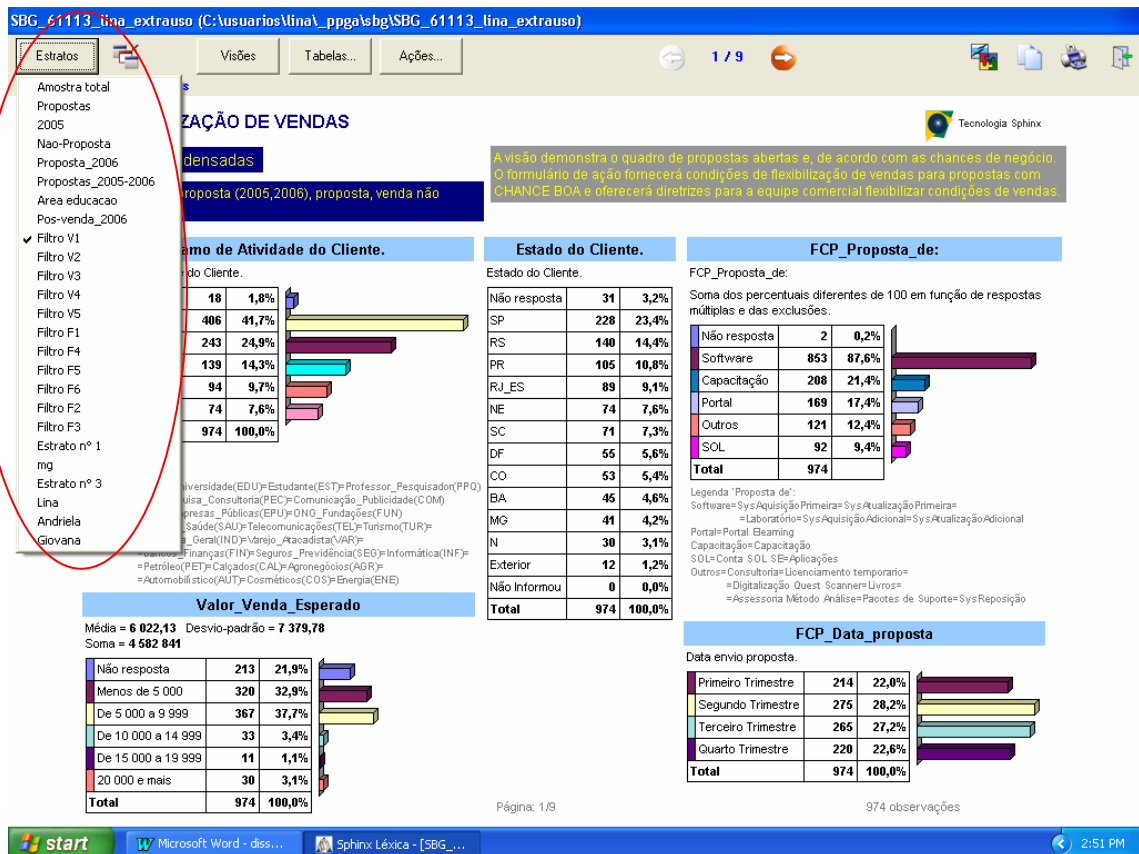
SBG_61113_lina_extrauso (C:\usuarios\lina\_ppga\sbg\SBG_61113_lina_extrauso)

Estratos | Visões | Tabelas... | Ações... | 1 / 9

Amostra total
Propostas
2005
Nao-Proposta
Proposta_2006
Propostas_2005-2006
Area educacao
Pos-venda_2006
✔ Filtro V1
Filtro V2
Filtro V3
Filtro V4
Filtro V5
Filtro F1
Filtro F4
Filtro F5
Filtro F6
Filtro F2
Filtro F3
Estrato nº 1
mg
Estrato nº 3
Lina
Andriela
Giovana

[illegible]ZAÇÃO DE VENDAS

Tecnologia Sphinx

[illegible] densadas

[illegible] proposta (2005,2006), proposta, venda não

A visão demonstra o quadro de propostas abertas e, de acordo com as chances de negócio. O formulário de ação fornecerá condições de flexibilização de vendas para propostas com CHANCE BOA e oferecerá diretrizes para a equipe comercial flexibilizar condições de vendas.

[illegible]amo de Atividade do Cliente.

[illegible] do Cliente.

| | | |
|---|---|---|
| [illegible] | 18 | 1,8% |
| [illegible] | 406 | 41,7% |
| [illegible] | 243 | 24,9% |
| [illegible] | 139 | 14,3% |
| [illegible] | 94 | 9,7% |
| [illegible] | 74 | 7,6% |
| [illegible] | 974 | 100,0% |

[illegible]niversidade(EDU)=Estudante(EST)=Professor_Pesquisador(PPQ) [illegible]uisa_Consultoria(PEC)=Comunicação_Publicidade(COM) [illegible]presas_Públicas(EPU)=ONG_Fundações(FUN) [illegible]Saúde(SAU)=Telecomunicações(TEL)=Turismo(TUR)= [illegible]_Geral(IND)=Varejo_Atacadista(VAR)= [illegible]_Finanças(FIN)=Seguros_Previdência(SEG)=Informática(INF)= =Petróleo(PET)=Calçados(CAL)=Agronegócios(AGR)= =Automobilístico(AUT)=Cosméticos(COS)=Energia(ENE)

Estado do Cliente.

Estado do Cliente.

| | | |
|---|---|---|
| Não resposta | 31 | 3,2% |
| SP | 228 | 23,4% |
| RS | 140 | 14,4% |
| PR | 105 | 10,8% |
| RJ_ES | 89 | 9,1% |
| NE | 74 | 7,6% |
| SC | 71 | 7,3% |
| DF | 55 | 5,6% |
| CO | 53 | 5,4% |
| BA | 45 | 4,6% |
| MG | 41 | 4,2% |
| N | 30 | 3,1% |
| Exterior | 12 | 1,2% |
| Não Informou | 0 | 0,0% |
| Total | 974 | 100,0% |

FCP_Proposta_de:

FCP_Proposta_de:

Soma dos percentuais diferentes de 100 em função de respostas múltiplas e das exclusões.

| | | |
|---|---|---|
| Não resposta | 2 | 0,2% |
| Software | 853 | 87,6% |
| Capacitação | 208 | 21,4% |
| Portal | 169 | 17,4% |
| Outros | 121 | 12,4% |
| SOL | 92 | 9,4% |
| Total | 974 | |

Legenda 'Proposta de':
Software=SysAquisiçãoPrimeira=SysAtualizaçãoPrimeira= =Laboratório=SysAquisiçãoAdicional=SysAtualizaçãoAdicional
Portal=Portal Elearning
Capacitação=Capacitação
SOL=Conta SOL SE=Aplicações
Outros=Consultoria=Licenciamento temporario= =Digitalização Quest Scanner=Livros= =Assessoria Método Análise=Pacotes de Suporte=SysReposição

Valor_Venda_Esperado

Média = 6 022,13 Desvio-padrão = 7 379,78
Soma = 4 582 841

| | | |
|---|---|---|
| Não resposta | 213 | 21,9% |
| Menos de 5 000 | 320 | 32,9% |
| De 5 000 a 9 999 | 367 | 37,7% |
| De 10 000 a 14 999 | 33 | 3,4% |
| De 15 000 a 19 999 | 11 | 1,1% |
| 20 000 e mais | 30 | 3,1% |
| Total | 974 | 100,0% |

FCP_Data_proposta

Data envio proposta.

| | | |
|---|---|---|
| Primeiro Trimestre | 214 | 22,0% |
| Segundo Trimestre | 275 | 28,2% |
| Terceiro Trimestre | 265 | 27,2% |
| Quarto Trimestre | 220 | 22,6% |
| Total | 974 | 100,0% |

Página: 1/9

974 observações

start | Microsoft Word - diss... | Sphinx Léxica - [SBG_... | 2:51 PM